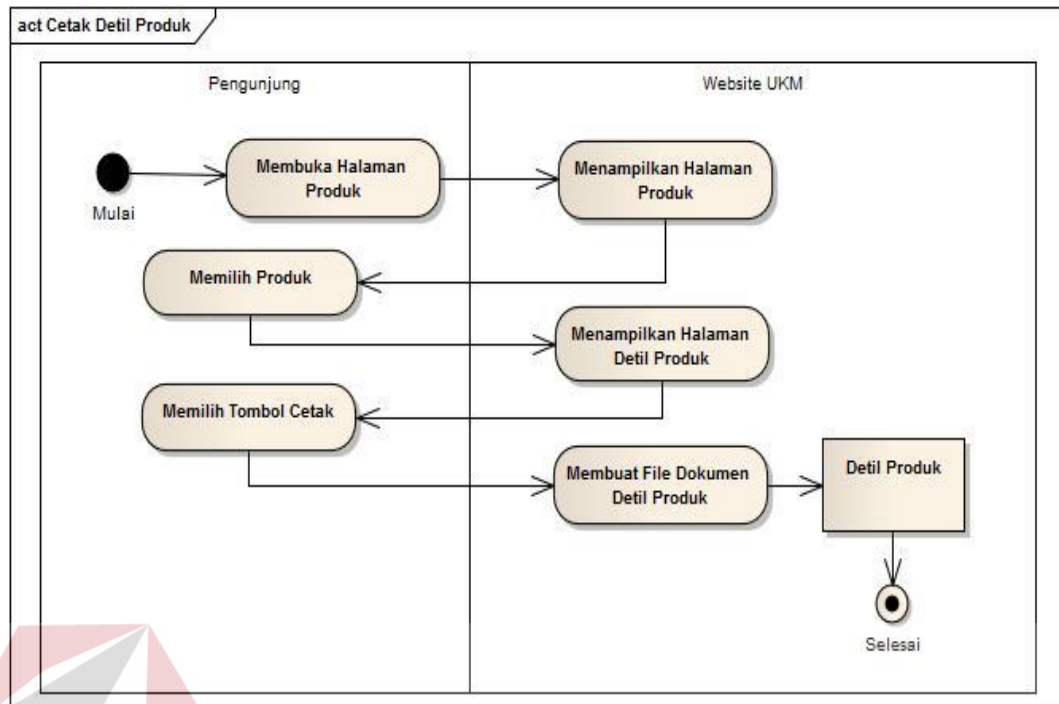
act Cetak Detil Produk

Pengunjung

Website UKM

Mulai

Membuka Halaman Produk

Menampilkan Halaman Produk

Memilih Produk

Menampilkan Halaman Detil Produk

Memilih Tombol Cetak

Membuat File Dokumen Detil Produk

Detil Produk

Selesai